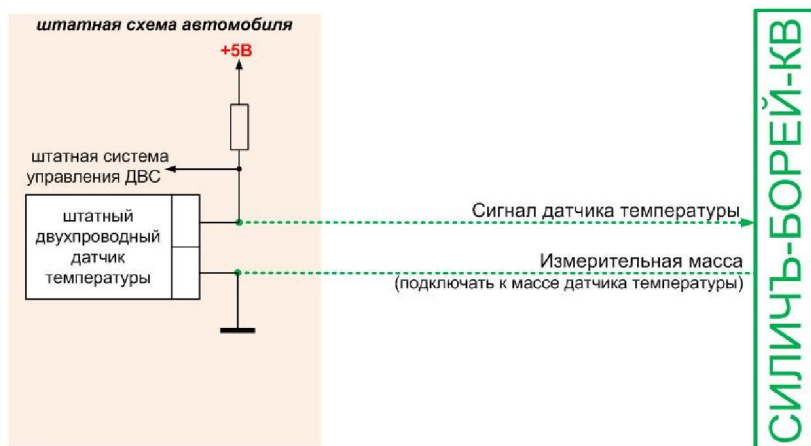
штатная схема автомобиля

+5В

штатная система управления ДВС

штатный двухпроводный датчик температуры

Сигнал датчика температуры

Измерительная масса
(подключать к массе датчика температуры)

СИЛИЧЪ-БОРЕЙ-КВ